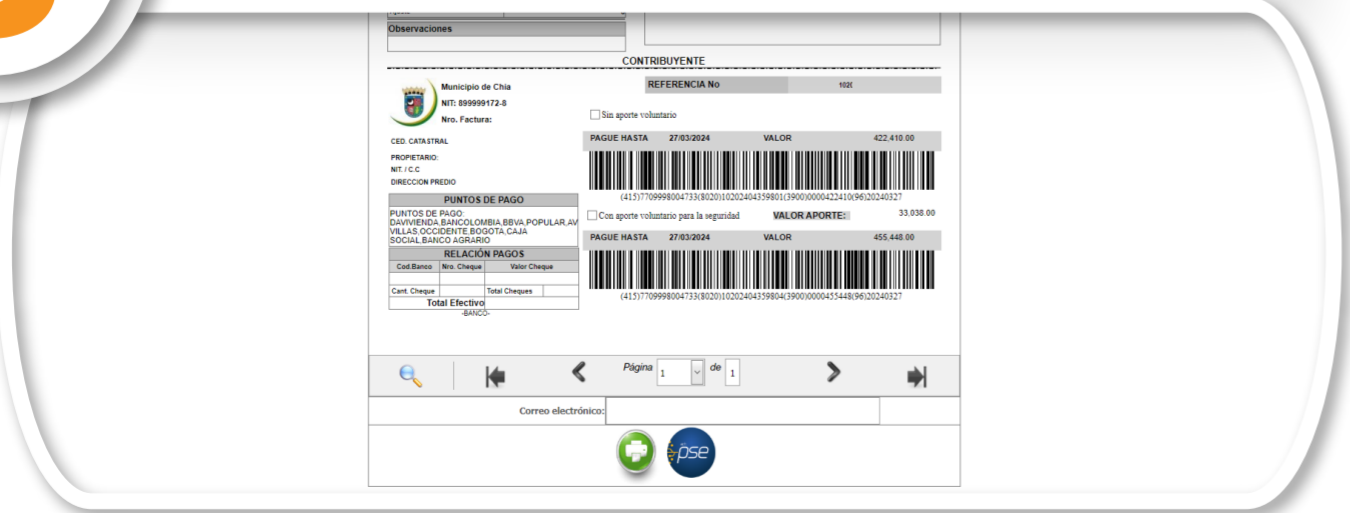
Observaciones

CONTRIBUYENTE

Municipio de Chia
NIT: 899999172-8
Nro. Factura:

REFERENCIA No | 102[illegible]

Sin aporte voluntario

CED. CATASTRAL
PROPIETARIO:
NIT. / C.C
DIRECCION PREDIO

PAGUE HASTA 27/03/2024 VALOR 422,410.00

(415)7709998004733(8020)10202404359801(3900)0000422410(96)20240327

PUNTOS DE PAGO
PUNTOS DE PAGO: DAVIVIENDA,BANCOLOMBIA,BBVA,POPULAR,AV VILLAS,OCCIDENTE,BOGOTA,CAJA SOCIAL,BANCO AGRARIO

Con aporte voluntario para la seguridad VALOR APORTE: 33,038.00

PAGUE HASTA 27/03/2024 VALOR 455,448.00

RELACIÓN PAGOS

| Cod.Banco | Nro. Cheque | Valor Cheque |
|---|---|---|
| | | |
| Cant. Cheque | Total Cheques | |

Total Efectivo
-BANCO-

(415)7709998004733(8020)10202404359804(3900)0000455448(96)20240327

Página 1 de 1

Correo electrónico:

pse